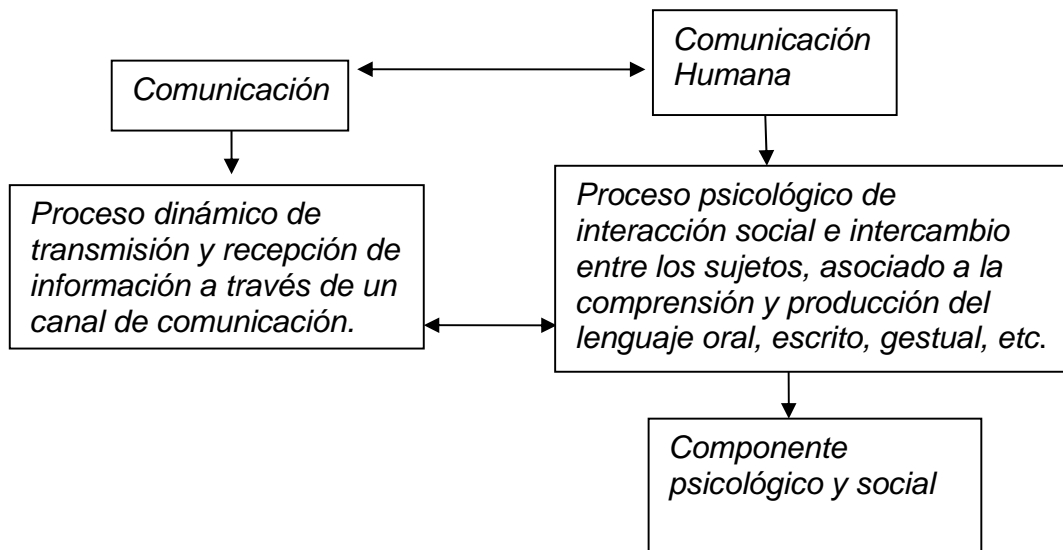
Comunicación

Comunicación Humana

Proceso dinámico de transmisión y recepción de información a través de un canal de comunicación.

Proceso psicológico de interacción social e intercambio entre los sujetos, asociado a la comprensión y producción del lenguaje oral, escrito, gestual, etc.

Componente psicológico y social